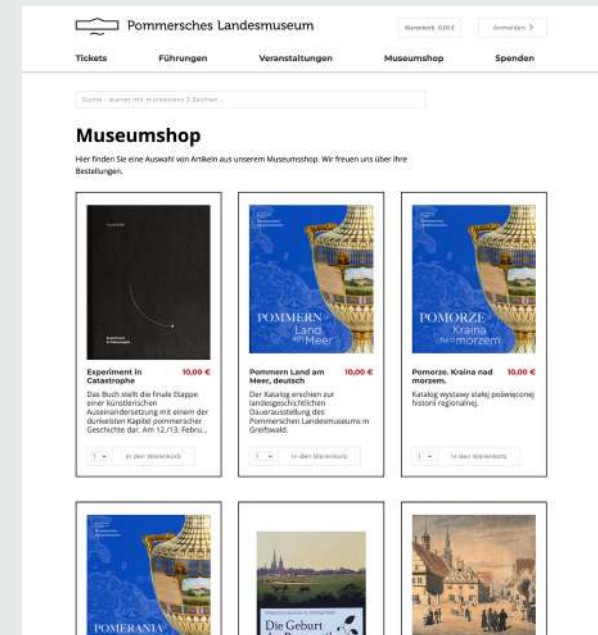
Pommersches Landesmuseum

Warenkorb 0,00 €

Anmelden >

Tickets Führungen Veranstaltungen Museumshop Spenden

Suche - startet mit mindestens 3 Zeichen ...

Museumshop

Hier finden Sie eine Auswahl von Artikeln aus unserem Museumshop. Wir freuen uns über Ihre Bestellungen.

Experiment in Catastrophe

10,00 €

Das Buch stellt die finale Etappe einer künstlerischen Auseinandersetzung mit einem der dunkelsten Kapitel pommerscher Geschichte dar. Am 12./13. Febru...

1 In den Warenkorb

POMMERN Land am Meer

Pommern Land am Meer, deutsch

10,00 €

Der Katalog erschien zur landesgeschichtlichen Dauerausstellung des Pommerschen Landesmuseums in Greifswald.

1 In den Warenkorb

POMORZE Kraina nad morzem

Pomorze. Kraina nad morzem.

10,00 €

Katalog wystawy stałej poświęconej historii regionalnej.

1 In den Warenkorb

POMERANIA

Die Geburt der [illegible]